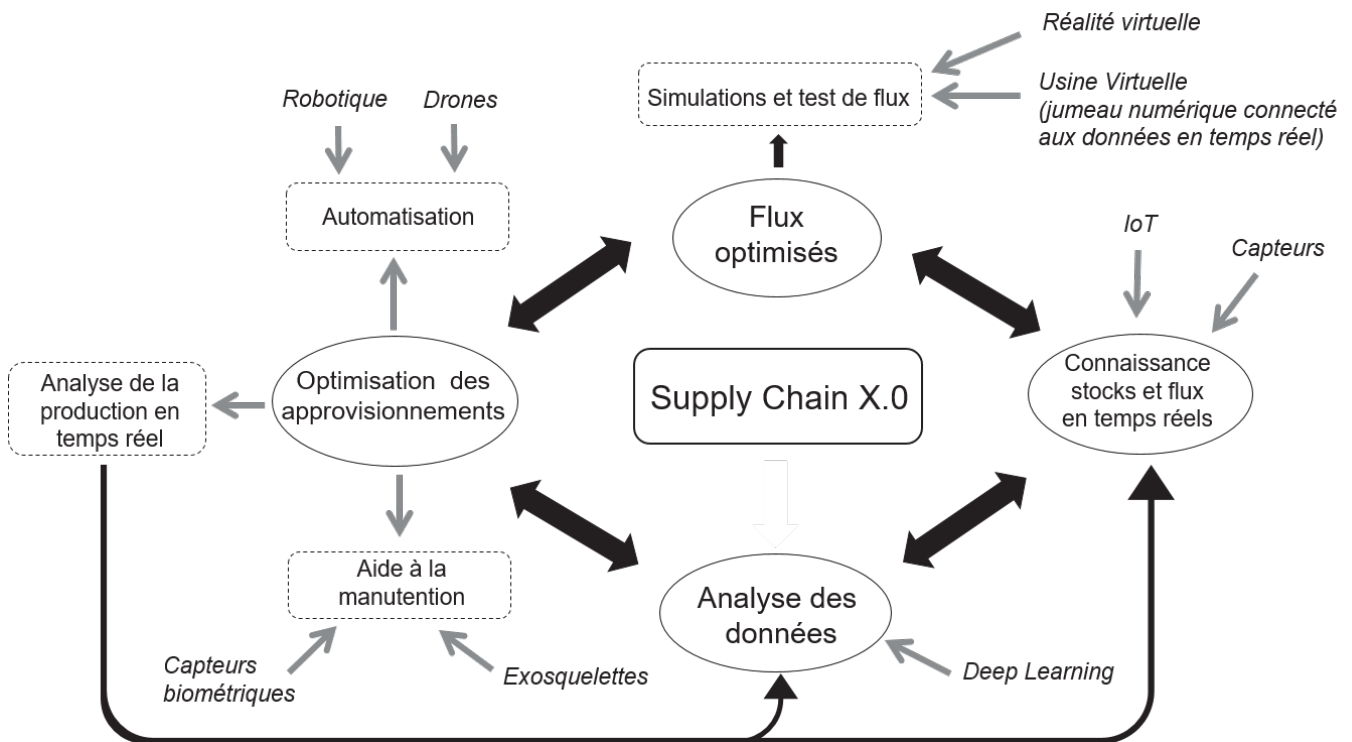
Réalité virtuelle

Simulations et test de flux

Usine Virtuelle (jumeau numérique connecté aux données en temps réel)

Robotique

Drones

Automatisation

Flux optimisés

IoT

Capteurs

Connaissance stocks et flux en temps réels

Analyse de la production en temps réel

Optimisation des approvisionnements

Supply Chain X.0

Aide à la manutention

Analyse des données

Capteurs biométriques

Exosquelettes

Deep Learning